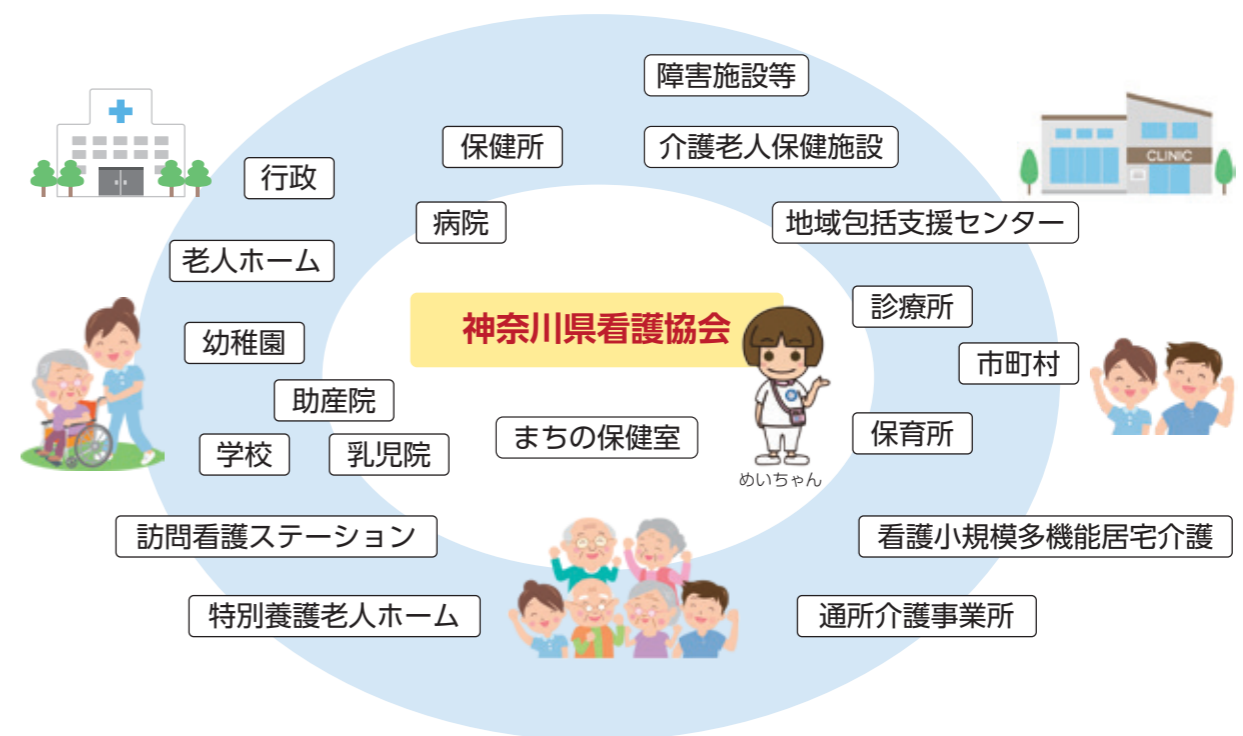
障害施設等

保健所

介護老人保健施設

行政

CLINIC

病院

地域包括支援センター

老人ホーム

神奈川県看護協会

診療所

幼稚園

市町村

助産院

まちの保健室

保育所

学校

乳児院

めいちゃん

訪問看護ステーション

看護小規模多機能居宅介護

特別養護老人ホーム

通所介護事業所